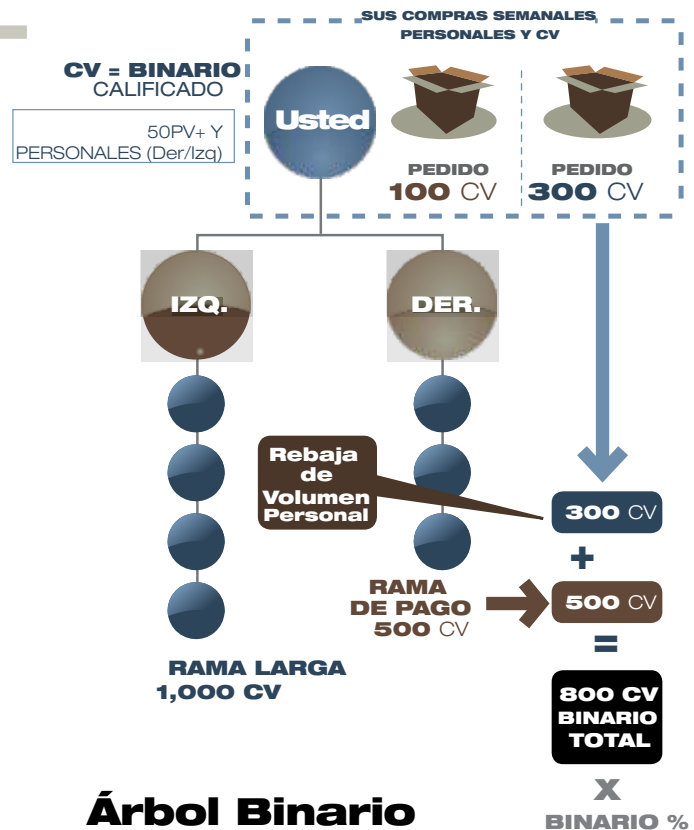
CV = BINARIO CALIFICADO

50PV+ Y PERSONALES (Der/Izq)

SUS COMPRAS SEMANALES PERSONALES Y CV

Usted

PEDIDO
100 CV

PEDIDO
300 CV

IZQ.

DER.

Rebaja de Volumen Personal

300 CV

+

RAMA DE PAGO
500 CV

500 CV

=

RAMA LARGA
1,000 CV

800 CV BINARIO TOTAL

X

BINARIO %

Árbol Binario